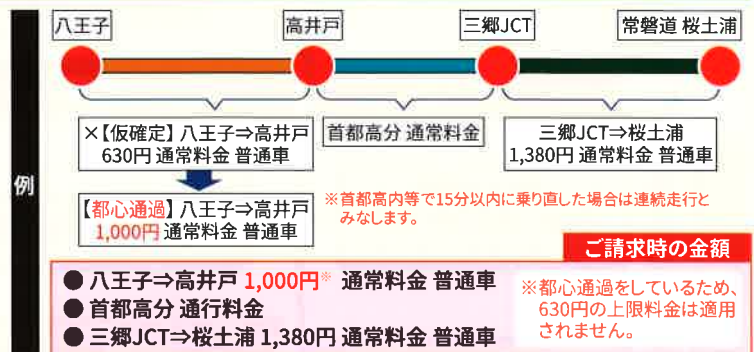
例

八王子

高井戸

三郷JCT

常磐道 桜土浦

×【仮確定】八王子⇒高井戸 630円 通常料金 普通車

首都高分 通常料金

三郷JCT⇒桜土浦 1,380円 通常料金 普通車

【都心通過】八王子⇒高井戸 1,000円 通常料金 普通車

※首都高内等で15分以内に乗り直した場合は連続走行とみなします。

ご請求時の金額

● 八王子⇒高井戸 1,000円※ 通常料金 普通車

● 首都高分 通行料金

● 三郷JCT⇒桜土浦 1,380円 通常料金 普通車

※都心通過をしているため、630円の上限料金は適用されません。